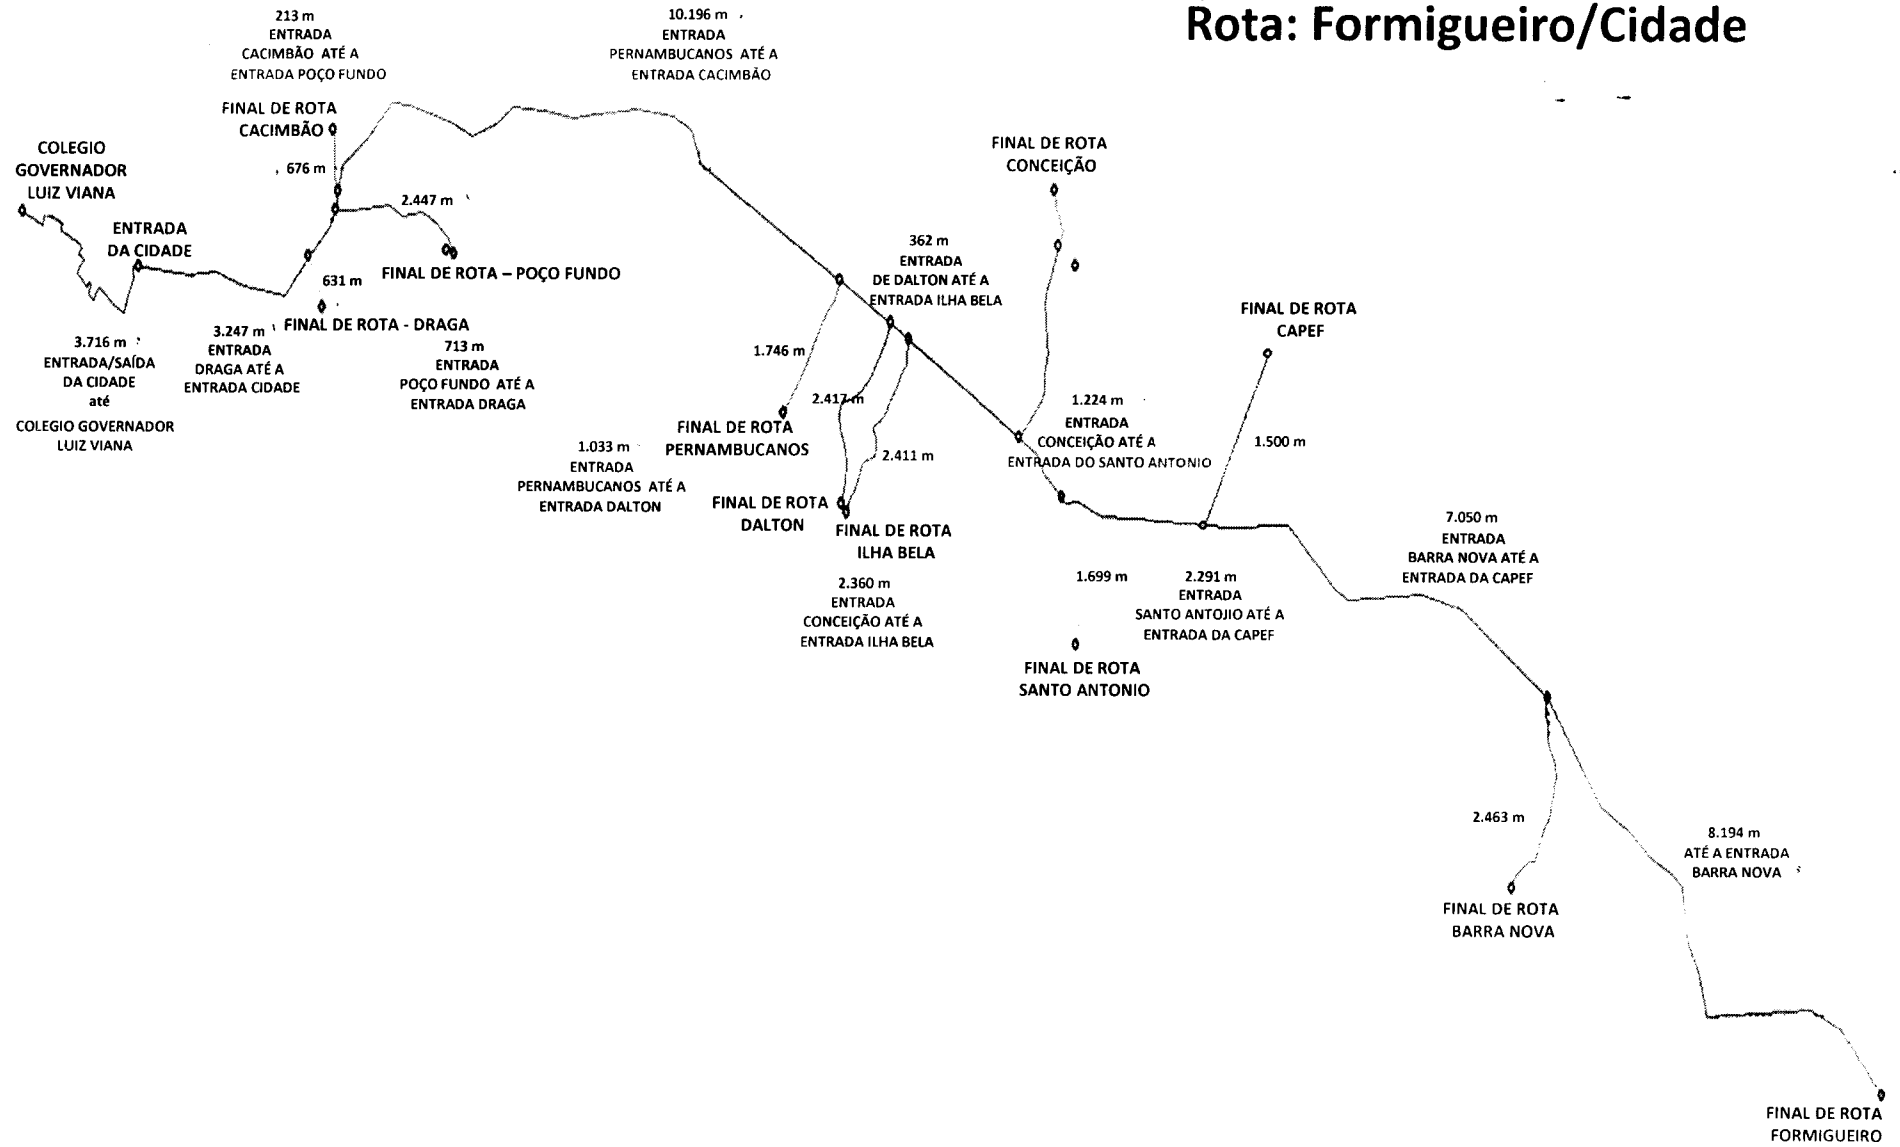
Rota: Formigueiro/Cidade

213 m
ENTRADA
CACIMBÃO ATÉ A
ENTRADA POÇO FUNDO

10.196 m
ENTRADA
PERNAMBUCANOS ATÉ A
ENTRADA CACIMBÃO

FINAL DE ROTA
CACIMBÃO

COLEGIO
GOVERNADOR
LUIZ VIANA

676 m

2.447 m

ENTRADA
DA CIDADE

FINAL DE ROTA – POÇO FUNDO

631 m

FINAL DE ROTA - DRAGA

3.716 m
ENTRADA/SAÍDA
DA CIDADE
até
COLEGIO GOVERNADOR
LUIZ VIANA

3.247 m
ENTRADA
DRAGA ATÉ A
ENTRADA CIDADE

713 m
ENTRADA
POÇO FUNDO ATÉ A
ENTRADA DRAGA

FINAL DE ROTA
CONCEIÇÃO

362 m
ENTRADA
DE DALTON ATÉ A
ENTRADA ILHA BELA

FINAL DE ROTA
CAPEF

1.746 m

2.417 m

2.411 m

FINAL DE ROTA
PERNAMBUCANOS

1.033 m
ENTRADA
PERNAMBUCANOS ATÉ A
ENTRADA DALTON

FINAL DE ROTA
DALTON

FINAL DE ROTA
ILHA BELA

1.224 m
ENTRADA
CONCEIÇÃO ATÉ A
ENTRADA DO SANTO ANTONIO

1.500 m

2.360 m
ENTRADA
CONCEIÇÃO ATÉ A
ENTRADA ILHA BELA

1.699 m

2.291 m
ENTRADA
SANTO ANTOJIO ATÉ A
ENTRADA DA CAPEF

FINAL DE ROTA
SANTO ANTONIO

7.050 m
ENTRADA
BARRA NOVA ATÉ A
ENTRADA DA CAPEF

2.463 m

8.194 m
ATÉ A ENTRADA
BARRA NOVA

FINAL DE ROTA
BARRA NOVA

FINAL DE ROTA
FORMIGUEIRO